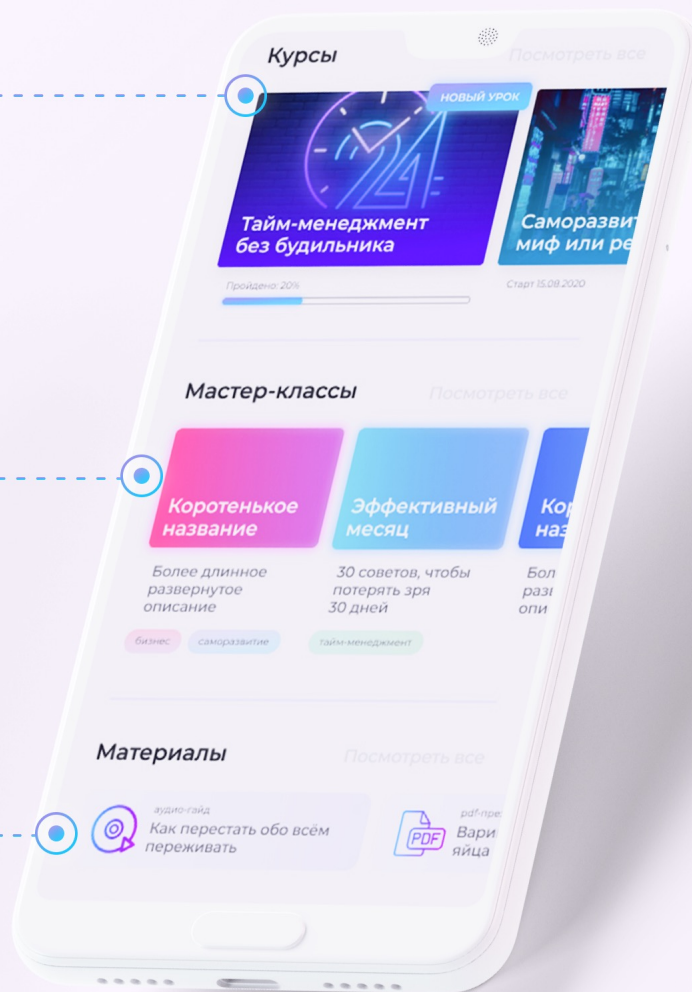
Курсы

Посмотреть все

НОВЫЙ УРОК

24

Тайм-менеджмент без будильника

Саморазвит миф или ре

Пройдено: 20%

Старт 15.08.2020

Мастер-классы

Посмотреть все

Коротенькое название

Более длинное развернутое описание

Эффективный месяц

30 советов, чтобы потерять зря 30 дней

Кор наз

Бол разв опи

бизнес

саморазвитие

тайм-менеджмент

Материалы

Посмотреть все

аудио-гайд

Как перестать обо всём переживать

pdf-пре

PDF

Вари яйца